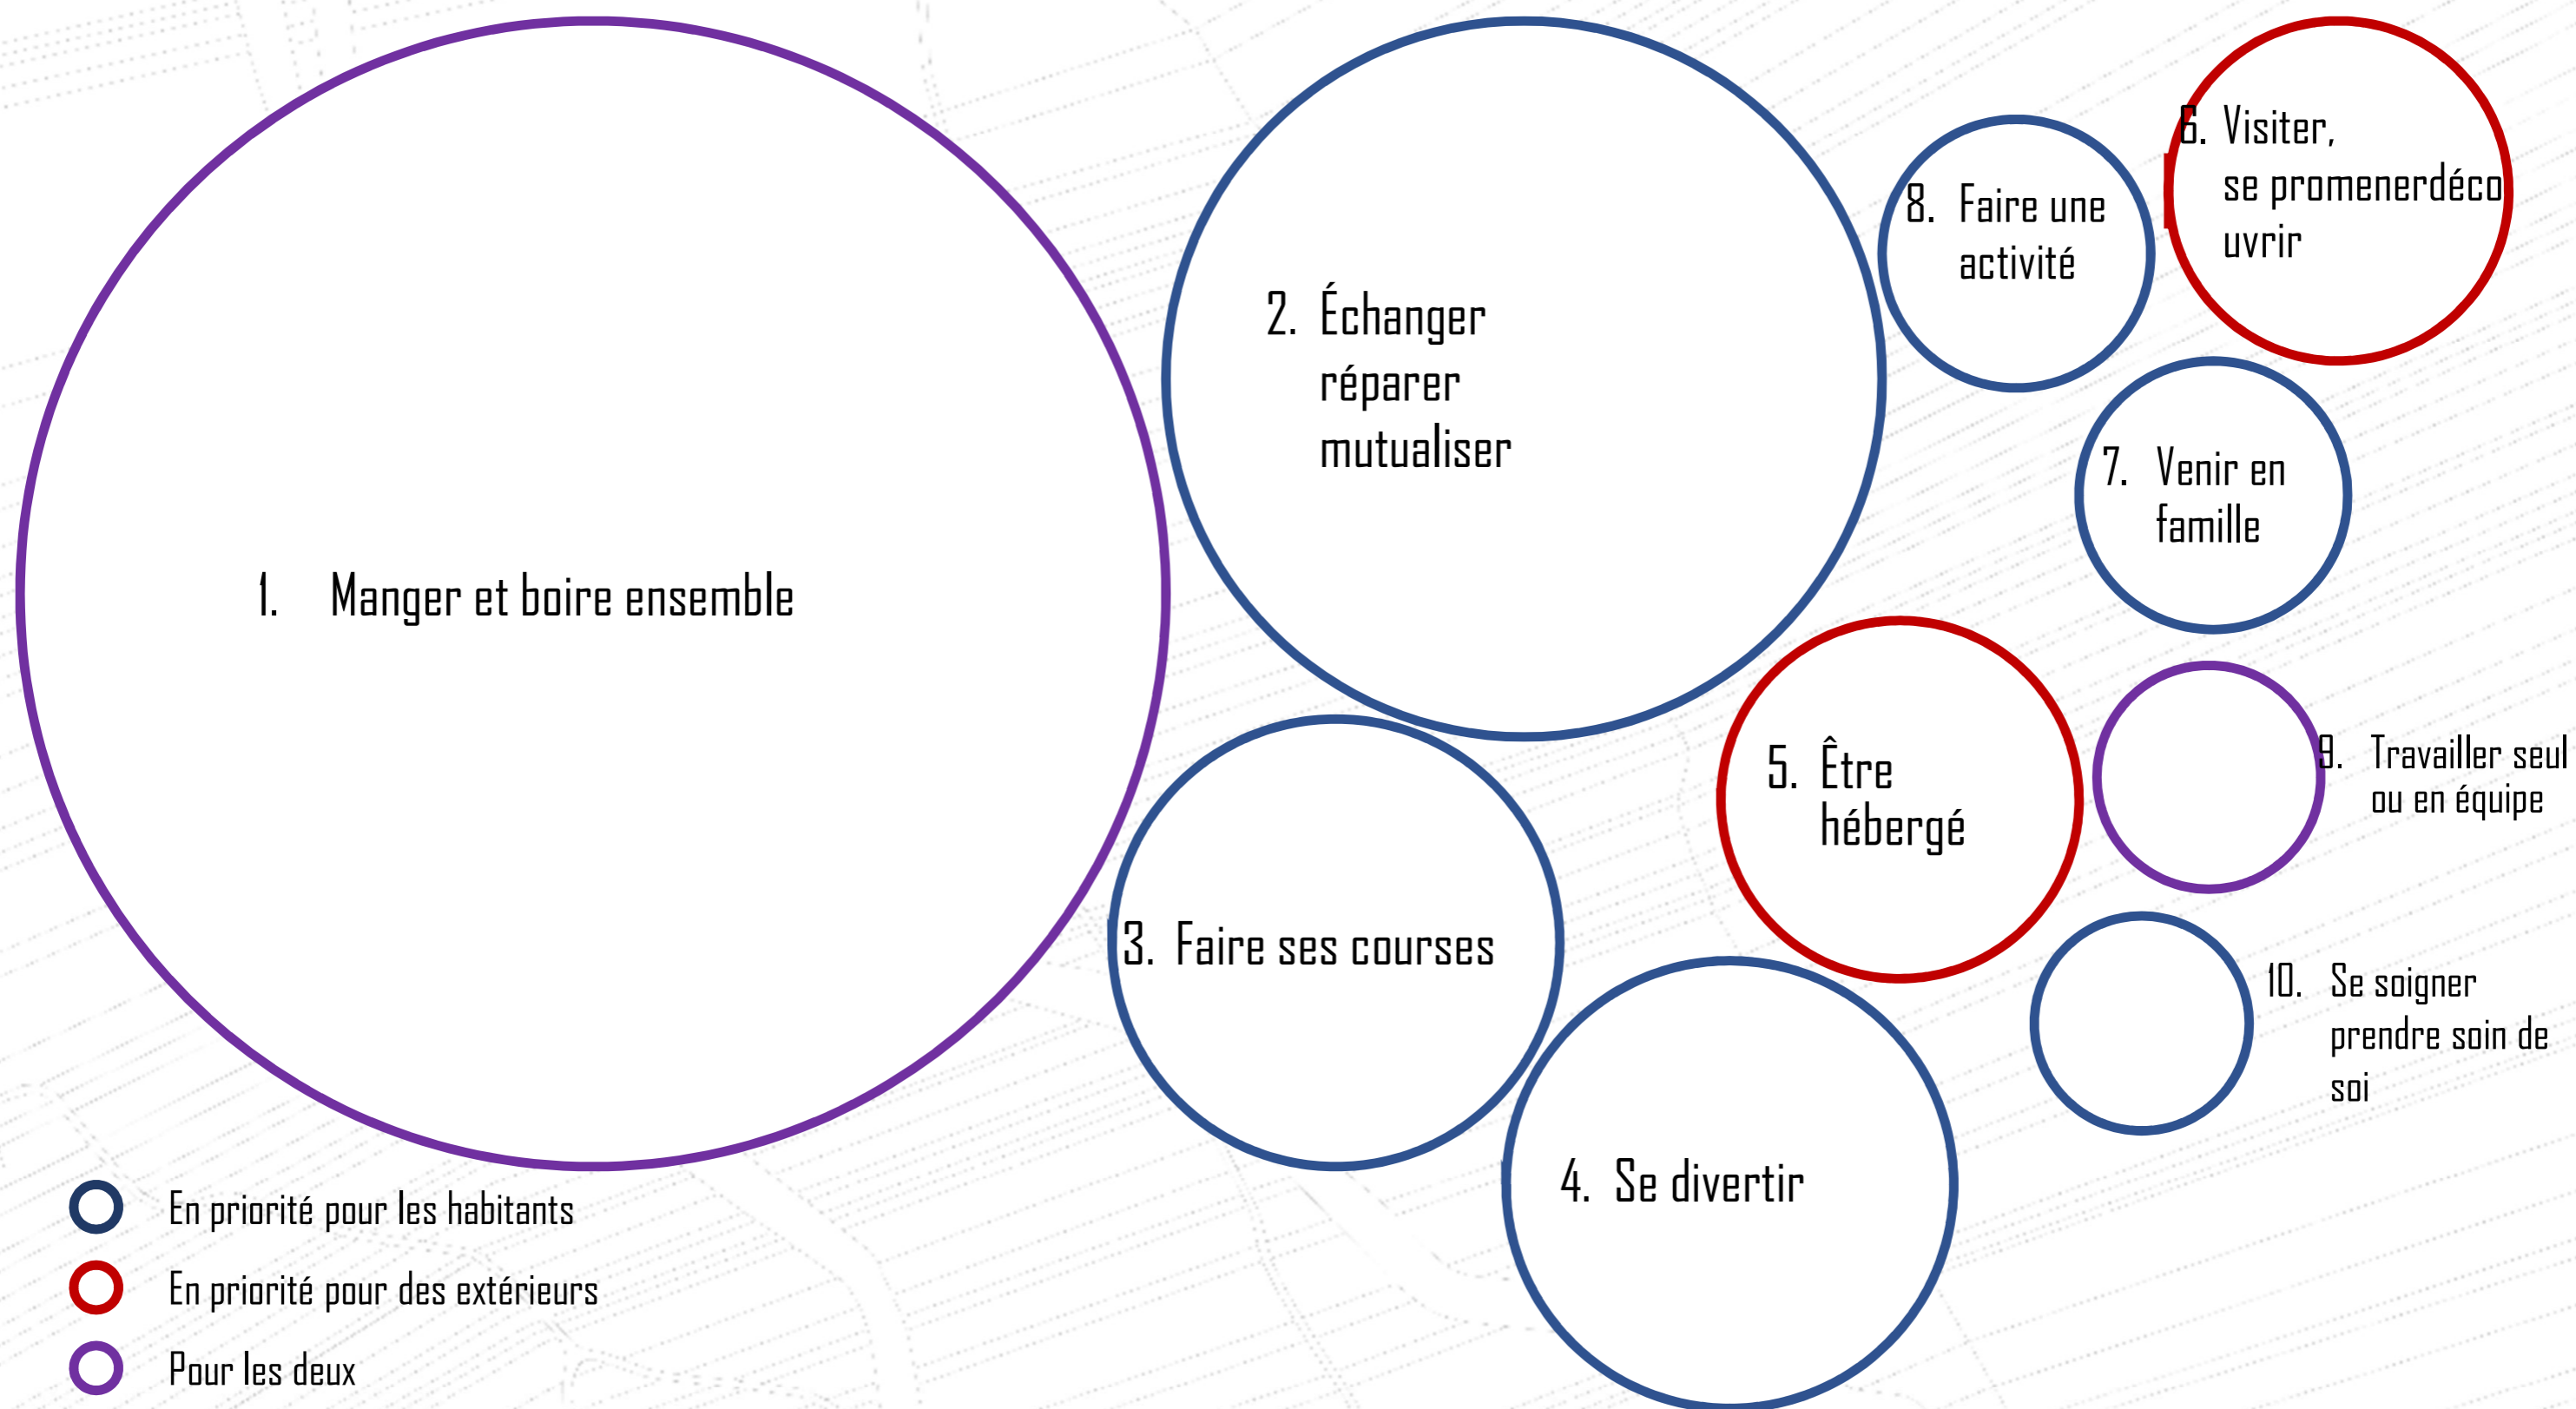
1. Manger et boire ensemble

2. Échanger réparer mutualiser

8. Faire une activité

6. Visiter, se promenerdéco uvrir

7. Venir en famille

5. Être hébergé

9. Travailler seul ou en équipe

3. Faire ses courses

10. Se soigner prendre soin de soi

4. Se divertir

En priorité pour les habitants

En priorité pour des extérieurs

Pour les deux